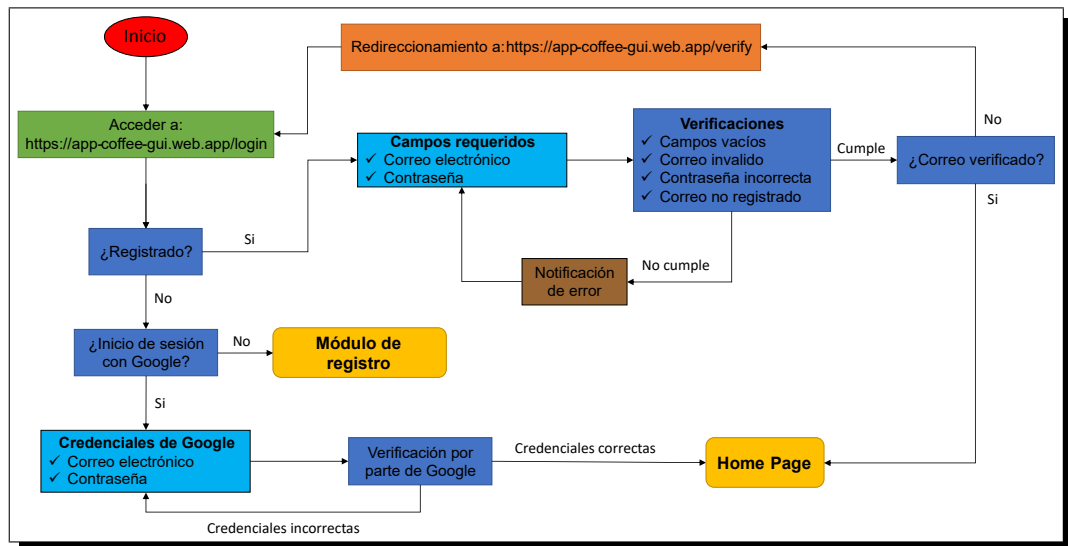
Inicio

Redireccionamiento a:https://app-coffee-gui.web.app/verify

Acceder a:
https://app-coffee-gui.web.app/login

Campos requeridos
✓ Correo electrónico
✓ Contraseña

Verificaciones
✓ Campos vacíos
✓ Correo invalido
✓ Contraseña incorrecta
✓ Correo no registrado

Cumple

¿Correo verificado?

No

Si

¿Registrado?

Si

Notificación de error

No cumple

No

¿Inicio de sesión con Google?

No

Módulo de registro

Si

Credenciales de Google
✓ Correo electrónico
✓ Contraseña

Verificación por parte de Google

Credenciales correctas

Home Page

Credenciales incorrectas